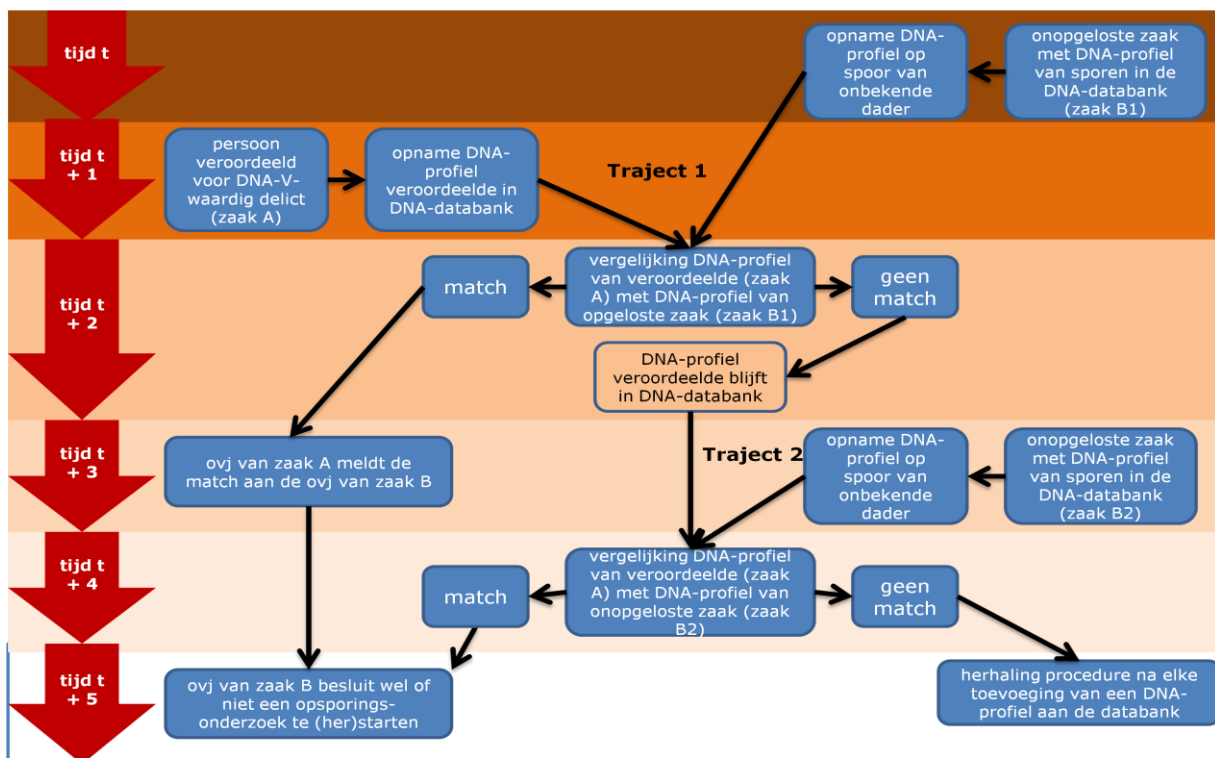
tijd t

opname DNA-profiel op spoor van onbekende dader

onopgeloste zaak met DNA-profiel van sporen in de DNA-databank (zaak B1)

tijd t + 1

persoon veroordeeld voor DNA-V-waardig delict (zaak A)

opname DNA-profiel veroordeelde in DNA-databank

Traject 1

tijd t + 2

match

vergelijking DNA-profiel van veroordeelde (zaak A) met DNA-profiel van opgeloste zaak (zaak B1)

geen match

DNA-profiel veroordeelde blijft in DNA-databank

tijd t + 3

ovj van zaak A meldt de match aan de ovj van zaak B

Traject 2

opname DNA-profiel op spoor van onbekende dader

onopgeloste zaak met DNA-profiel van sporen in de DNA-databank (zaak B2)

tijd t + 4

match

vergelijking DNA-profiel van veroordeelde (zaak A) met DNA-profiel van onopgeloste zaak (zaak B2)

geen match

tijd t + 5

ovj van zaak B besluit wel of niet een opsporingsonderzoek te (her)starten

herhaling procedure na elke toevoeging van een DNA-profiel aan de databank